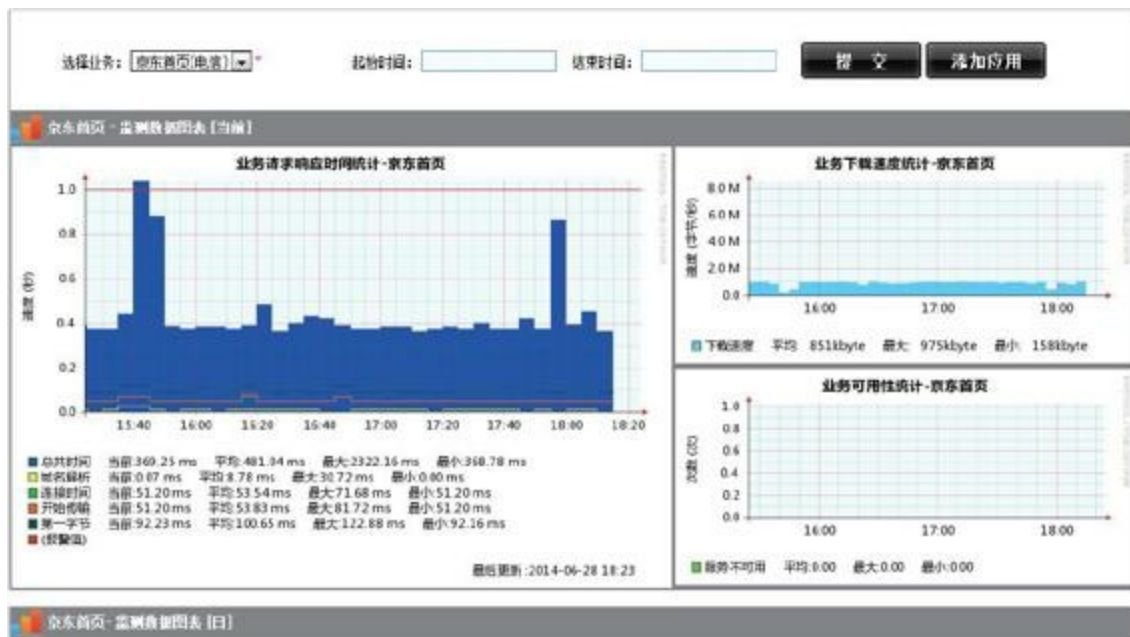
选择业务: 京东首页(电商) ▾ *　　起始时间:　　结束时间:　　提　交　　添加应用

京东首页 - 监测数据图表 [当前]

业务请求响应时间统计-京东首页

1.0
0.8
0.6
0.4
0.2
0.0

速度 (秒)

15:40　16:00　16:20　16:40　17:00　17:20　17:40　18:00　18:20

■ 总共时间　当前:369.25 ms　平均:481.34 ms　最大:2322.16 ms　最小:368.78 ms
□ 域名解析　当前:0.07 ms　平均:8.78 ms　最大:30.72 ms　最小:0.00 ms
■ 连接时间　当前:51.20 ms　平均:53.54 ms　最大:71.68 ms　最小:51.20 ms
■ 开始传输　当前:51.20 ms　平均:53.83 ms　最大:81.72 ms　最小:51.20 ms
■ 第一字节　当前:92.23 ms　平均:100.65 ms　最大:122.88 ms　最小:92.16 ms
■ (报警值)

最后更新 :2014-06-28 18:23

业务下载速度统计-京东首页

8.0 M
6.0 M
4.0 M
2.0 M
0.0

速度 (字节/秒)

16:00　17:00　18:00

■ 下载速度　平均: 851kbyte　最大: 975kbyte　最小: 158kbyte

业务可用性统计-京东首页

1.0
0.8
0.6
0.4
0.2
0.0

次数 (次)

16:00　17:00　18:00

■ 服务不可用　平均:0.00　最大:0.00　最小:0.00

京东首页 - 监测数据图表 [日]